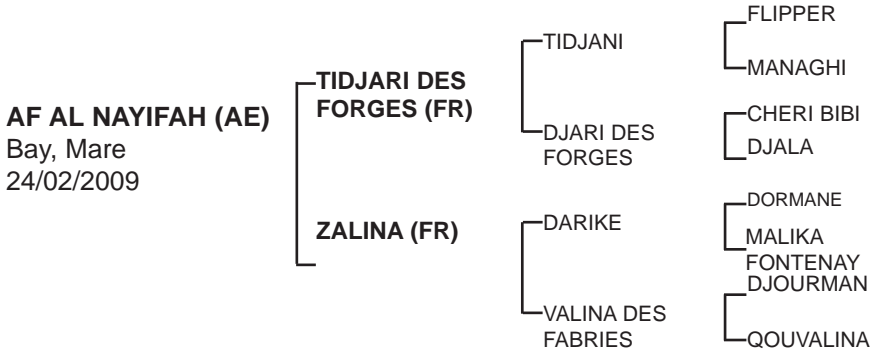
AF AL NAYIFAH (AE)
Bay, Mare
24/02/2009

TIDJARI DES FORGES (FR)

ZALINA (FR)

TIDJANI

DJARI DES FORGES

DARIKE

VALINA DES FABRIES

FLIPPER

MANAGHI

CHERI BIBI

DJALA

DORMANE

MALIKA FONTENAY

DJOURMAN

QOUVALINA